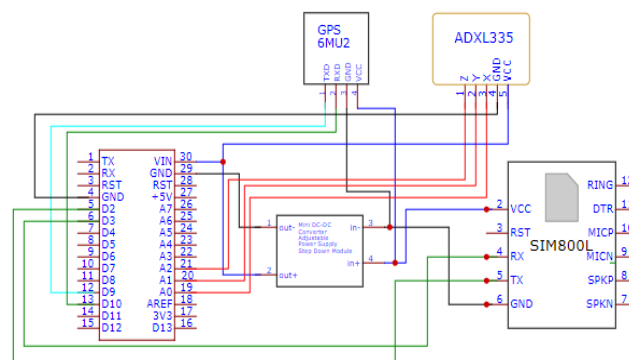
GPS
6MU2

TXD
RXD
GND
VCC
1 2 3 4

ADXL335

Z Y X GND VCC
1 2 3 4 5

1 TX
2 RX
3 RST
4 GND
5 D2
6 D3
7 D4
8 D5
9 D6
10 D7
11 D8
12 D9
13 D10
14 D11
15 D12

VIN 30
GND 29
RST 28
+5V 27
A7 26
A6 25
A5 24
A4 23
A3 22
A2 21
A1 20
A0 19
AREF 18
3V3 17
D13 16

1 out-
2 out+
Mini DC-DC Converter Adjustable Power Supply Step Down Module
3 in-
4 in+

SIM800L
2 VCC
3 RST
4 RX
5 TX
6 GND
RING 12
DTR 1
MICP 10
MICN 9
SPKP 8
SPKN 7